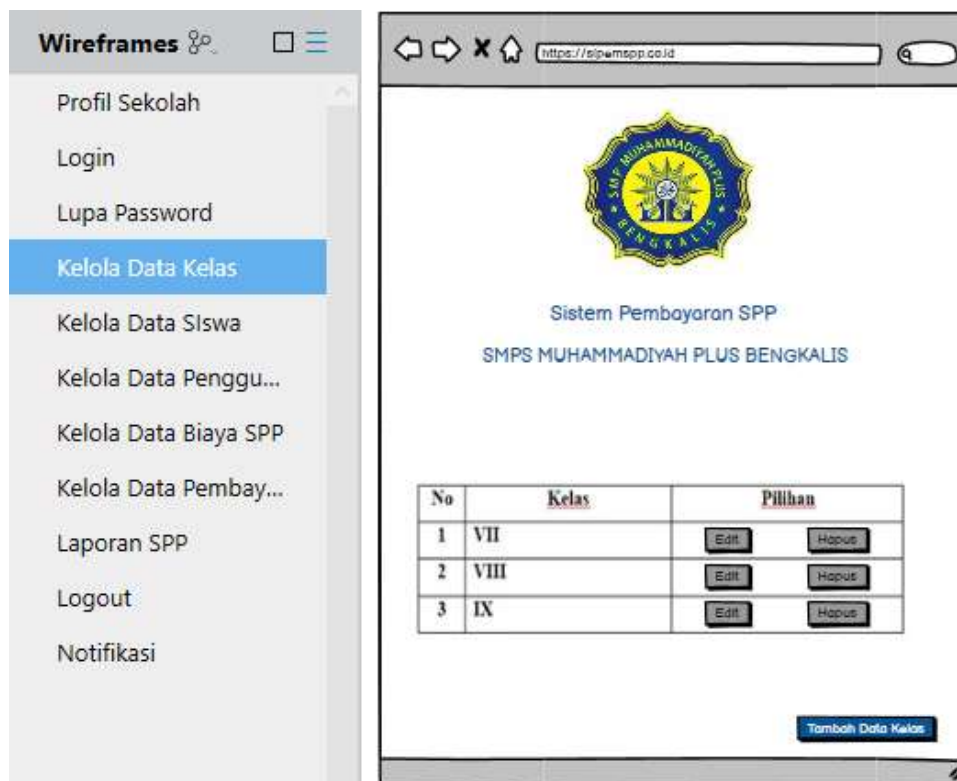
Wireframes

Profil Sekolah
Login
Lupa Password
Kelola Data Kelas
Kelola Data SIswa
Kelola Data Penggu...
Kelola Data Biaya SPP
Kelola Data Pembay...
Laporan SPP
Logout
Notifikasi

https://sipemspp.co.id

SMP MUHAMMADIYAH PLUS BENGKALIS

Sistem Pembayaran SPP

SMPS MUHAMMADIYAH PLUS BENGKALIS

| No | Kelas | Pilihan |
|---|---|---|
| 1 | VII | Edit Hapus |
| 2 | VIII | Edit Hapus |
| 3 | IX | Edit Hapus |

Tambah Data Kelas